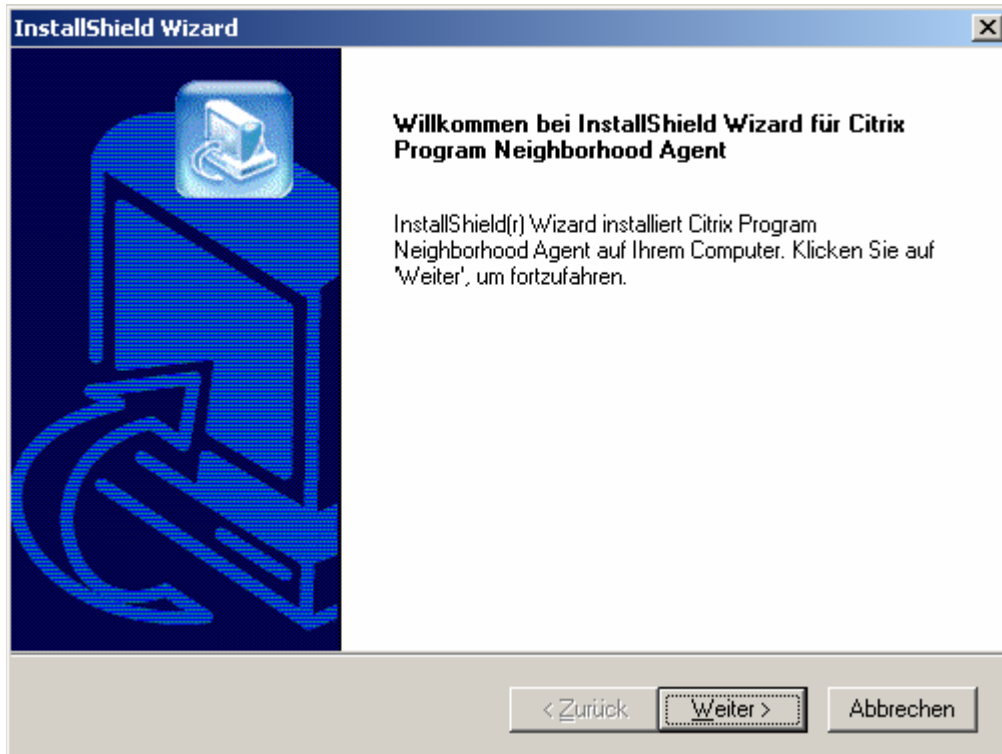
InstallShield Wizard

Willkommen bei InstallShield Wizard für Citrix Program Neighborhood Agent

InstallShield(r) Wizard installiert Citrix Program Neighborhood Agent auf Ihrem Computer. Klicken Sie auf 'Weiter', um fortzufahren.

< Zurück
Weiter >
Abbrechen